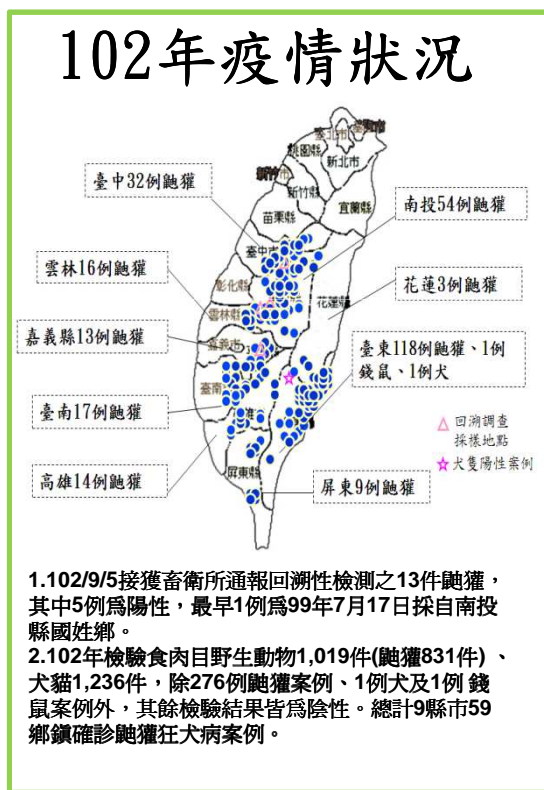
102年疫情狀況

臺中32例鼬獾

雲林16例鼬獾

嘉義縣13例鼬獾

臺南17例鼬獾

高雄14例鼬獾

南投54例鼬獾

花蓮3例鼬獾

臺東118例鼬獾、1例錢鼠、1例犬

屏東9例鼬獾

△ 回溯調查採樣地點

☆ 犬隻陽性案例

基隆市

臺北市

新北市

桃園縣

新竹縣

新竹市

苗栗縣

宜蘭縣

臺中市

彰化縣

雲林縣

花蓮縣

嘉義市

臺南

屏東縣

1.102/9/5接獲畜衛所通報回溯性檢測之13件鼬獾，其中5例爲陽性，最早1例爲99年7月17日採自南投縣國姓鄉。
2.102年檢驗食肉目野生動物1,019件(鼬獾831件)、犬貓1,236件，除276例鼬獾案例、1例犬及1例錢鼠案例外，其餘檢驗結果皆爲陰性。總計9縣市59鄉鎮確診鼬獾狂犬病案例。